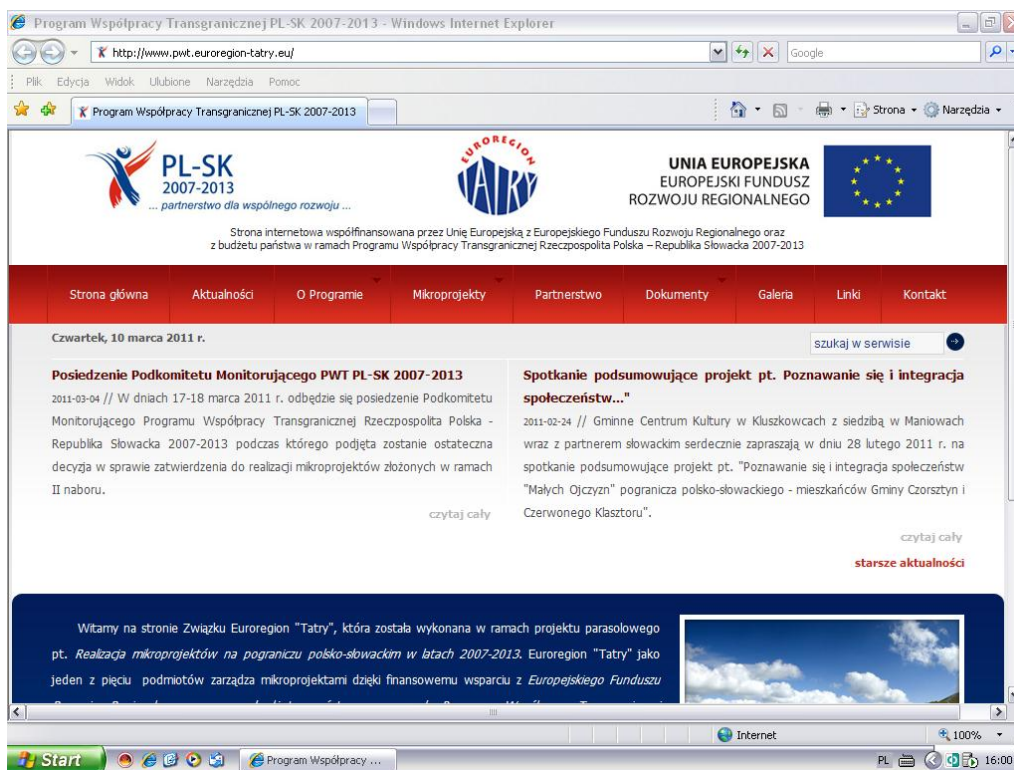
Program Współpracy Transgranicznej PL-SK 2007-2013 - Windows Internet Explorer

http://www.pwt.euroregion-tatry.eu/

Google

Plik Edycja Widok Ulubione Narzędzia Pomoc

Program Współpracy Transgranicznej PL-SK 2007-2013

Strona Narzędzia

PL-SK 2007-2013 ... partnerstwo dla wspólnego rozwoju ...

EUROREGION TATRY

UNIA EUROPEJSKA
EUROPEJSKI FUNDUSZ ROZWOJU REGIONALNEGO

Strona internetowa współfinansowana przez Unię Europejską z Europejskiego Funduszu Rozwoju Regionalnego oraz z budżetu państwa w ramach Programu Współpracy Transgranicznej Rzeczpospolita Polska – Republika Słowacka 2007-2013

Strona główna Aktualności O Programie Mikroprojekty Partnerstwo Dokumenty Galeria Linki Kontakt

Czwartek, 10 marca 2011 r.

szukaj w serwisie

Posiedzenie Podkomitetu Monitorującego PWT PL-SK 2007-2013

2011-03-04 // W dniach 17-18 marca 2011 r. odbędzie się posiedzenie Podkomitetu Monitorującego Programu Współpracy Transgranicznej Rzeczpospolita Polska - Republika Słowacka 2007-2013 podczas którego podjęta zostanie ostateczna decyzja w sprawie zatwierdzenia do realizacji mikroprojektów złożonych w ramach II naboru.

czytaj cały

Spotkanie podsumowujące projekt pt. Poznawanie się i integracja społeczeństw..."

2011-02-24 // Gminne Centrum Kultury w Kluszkowcach z siedzibą w Maniowach wraz z partnerem słowackim serdecznie zapraszają w dniu 28 lutego 2011 r. na spotkanie podsumowujące projekt pt. "Poznawanie się i integracja społeczeństw "Małych Ojczyzn" pogranicza polsko-słowackiego - mieszkańców Gminy Czorsztyn i Czerwonego Klasztoru".

czytaj cały

starsze aktualności

Witamy na stronie Związku Euroregion "Tatry", która została wykonana w ramach projektu parasolowego pt. Realizacja mikroprojektów na pograniczu polsko-słowackim w latach 2007-2013. Euroregion "Tatry" jako jeden z pięciu podmiotów zarządza mikroprojektami dzięki finansowemu wsparciu z Europejskiego Funduszu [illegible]

Internet

100%

Start

Program Współpracy ...

PL 16:00